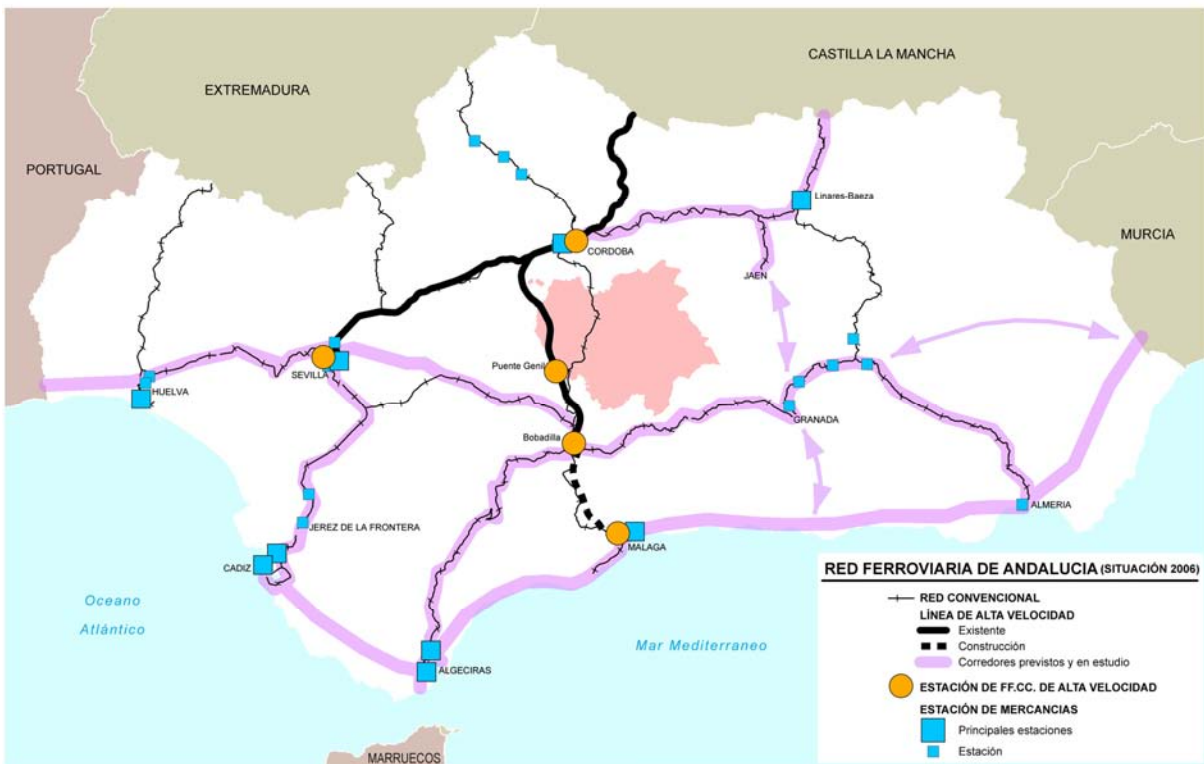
CASTILLA LA MANCHA
EXTREMADURA
PORTUGAL
MURCIA
Linares-Baeza
CORDOBA
JAEN
HUELVA
SEVILLA
Puente Genil
GRANADA
Bobadilla
ALMERIA
JEREZ DE LA FRONTERA
MALAGA
CADIZ
Oceano
Atlántico
Mar Mediterraneo
ALGECIRAS
MARRUECOS

RED FERROVIARIA DE ANDALUCIA (SITUACIÓN 2006)
RED CONVENCIONAL
LÍNEA DE ALTA VELOCIDAD
Existente
Construcción
Corredores previstos y en estudio
ESTACIÓN DE FF.CC. DE ALTA VELOCIDAD
ESTACIÓN DE MERCANCIAS
Principales estaciones
Estación